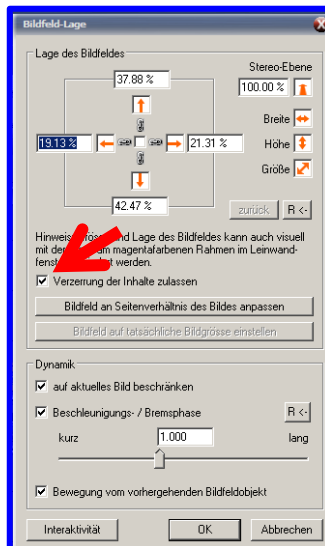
Bildfeld-Lage

Lage des Bildfeldes

Stereo-Ebene

37.88 %

100.00 %

Breite

19.13 %

21.31 %

Höhe

Größe

42.47 %

zurück

R <-

Hinweis: Größe und Lage des Bildfeldes kann auch visuell mit der Maus am magentafarbenen Rahmen im Leinwandfenster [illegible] werden.

Verzerrung der Inhalte zulassen

Bildfeld an Seitenverhältnis des Bildes anpassen

Bildfeld auf tatsächliche Bildgrösse einstellen

Dynamik

auf aktuelles Bild beschränken

Beschleunigungs- / Bremsphase

R <-

kurz

1.000

lang

Bewegung vom vorhergehenden Bildfeldobjekt

Interaktivität

OK

Abbrechen